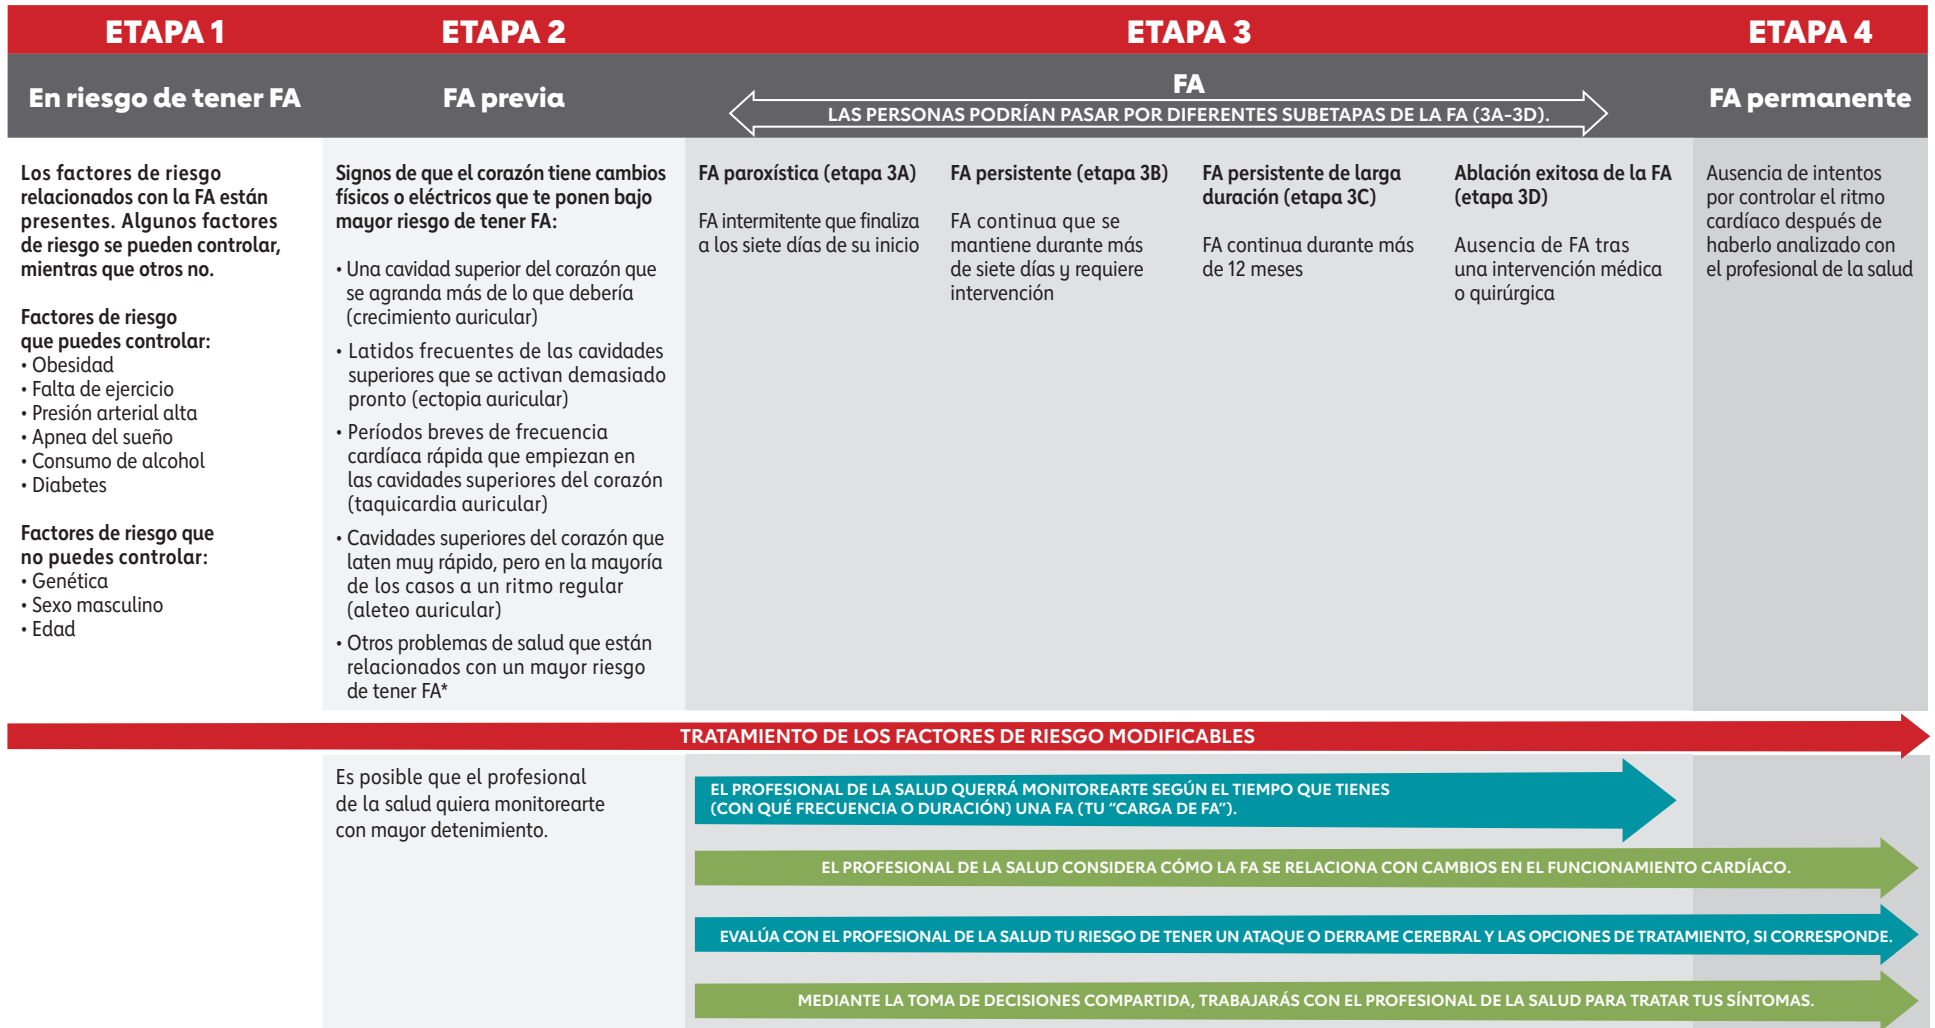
ETAPA 1

En riesgo de tener FA

ETAPA 2

FA previa

ETAPA 3

FA

LAS PERSONAS PODRÍAN PASAR POR DIFERENTES SUBETAPAS DE LA FA (3A-3D).

ETAPA 4

FA permanente

Los factores de riesgo relacionados con la FA están presentes. Algunos factores de riesgo se pueden controlar, mientras que otros no.

Factores de riesgo que puedes controlar:
• Obesidad
• Falta de ejercicio
• Presión arterial alta
• Apnea del sueño
• Consumo de alcohol
• Diabetes

Factores de riesgo que no puedes controlar:
• Genética
• Sexo masculino
• Edad

Signos de que el corazón tiene cambios físicos o eléctricos que te ponen bajo mayor riesgo de tener FA:

• Una cavidad superior del corazón que se agranda más de lo que debería (crecimiento auricular)
• Latidos frecuentes de las cavidades superiores que se activan demasiado pronto (ectopia auricular)
• Períodos breves de frecuencia cardíaca rápida que empiezan en las cavidades superiores del corazón (taquicardia auricular)
• Cavidades superiores del corazón que laten muy rápido, pero en la mayoría de los casos a un ritmo regular (aleteo auricular)
• Otros problemas de salud que están relacionados con un mayor riesgo de tener FA*

FA paroxística (etapa 3A)

FA intermitente que finaliza a los siete días de su inicio

FA persistente (etapa 3B)

FA continua que se mantiene durante más de siete días y requiere intervención

FA persistente de larga duración (etapa 3C)

FA continua durante más de 12 meses

Ablación exitosa de la FA (etapa 3D)

Ausencia de FA tras una intervención médica o quirúrgica

Ausencia de intentos por controlar el ritmo cardíaco después de haberlo analizado con el profesional de la salud

TRATAMIENTO DE LOS FACTORES DE RIESGO MODIFICABLES

Es posible que el profesional de la salud quiera monitorearte con mayor detenimiento.

EL PROFESIONAL DE LA SALUD QUERRÁ MONITOREARTE SEGÚN EL TIEMPO QUE TIENES (CON QUÉ FRECUENCIA O DURACIÓN) UNA FA (TU "CARGA DE FA").

EL PROFESIONAL DE LA SALUD CONSIDERA CÓMO LA FA SE RELACIONA CON CAMBIOS EN EL FUNCIONAMIENTO CARDÍACO.

EVALÚA CON EL PROFESIONAL DE LA SALUD TU RIESGO DE TENER UN ATAQUE O DERRAME CEREBRAL Y LAS OPCIONES DE TRATAMIENTO, SI CORRESPONDE.

MEDIANTE LA TOMA DE DECISIONES COMPARTIDA, TRABAJARÁS CON EL PROFESIONAL DE LA SALUD PARA TRATAR TUS SÍNTOMAS.